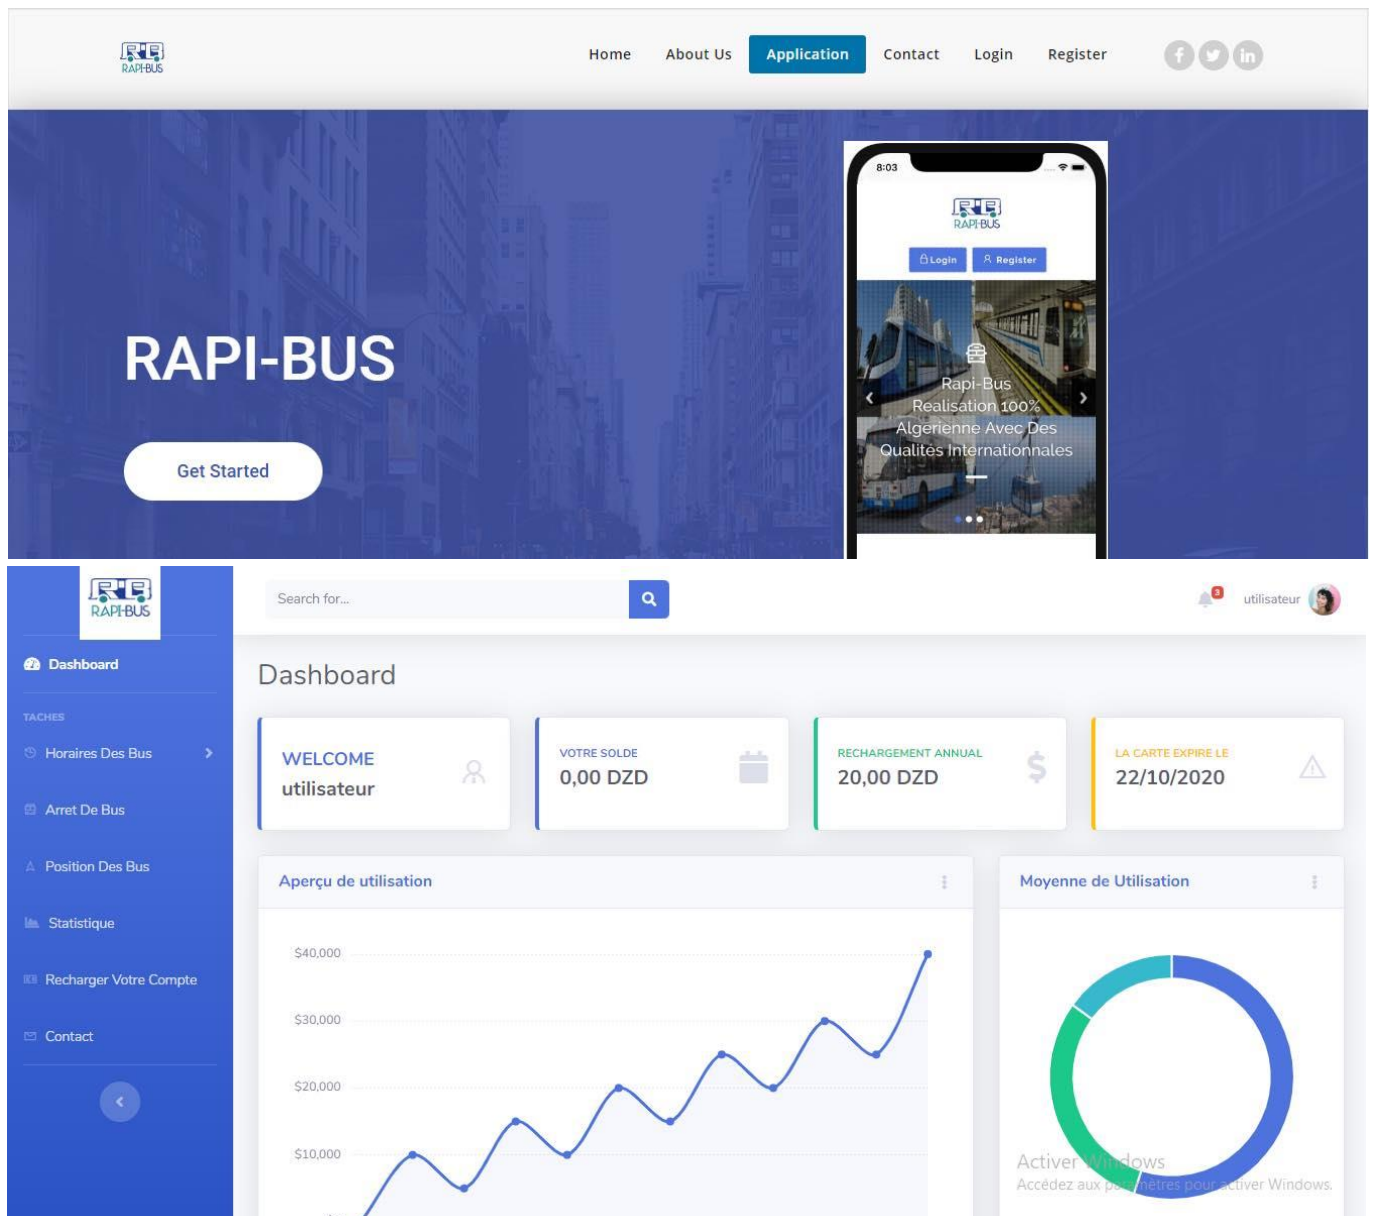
RAPI-BUS

Home About Us Application Contact Login Register

RAPI-BUS

Get Started

8:03

RAPI-BUS

Login Register

Rapi-Bus Realisation 100% Algerienne Avec Des Qualites Internationnales

RAPI-BUS

Search for...

3 utilisateur

Dashboard

TACHES

Horaires Des Bus

Arret De Bus

Position Des Bus

Statistique

Recharger Votre Compte

Contact

Dashboard

WELCOME utilisateur

VOTRE SOLDE 0,00 DZD

RECHARGEMENT ANNUAL 20,00 DZD

LA CARTE EXPIRE LE 22/10/2020

Aperçu de utilisation

$40,000
$30,000
$20,000
$10,000

Moyenne de Utilisation

Activer Windows
Accédez aux paramètres pour activer Windows.